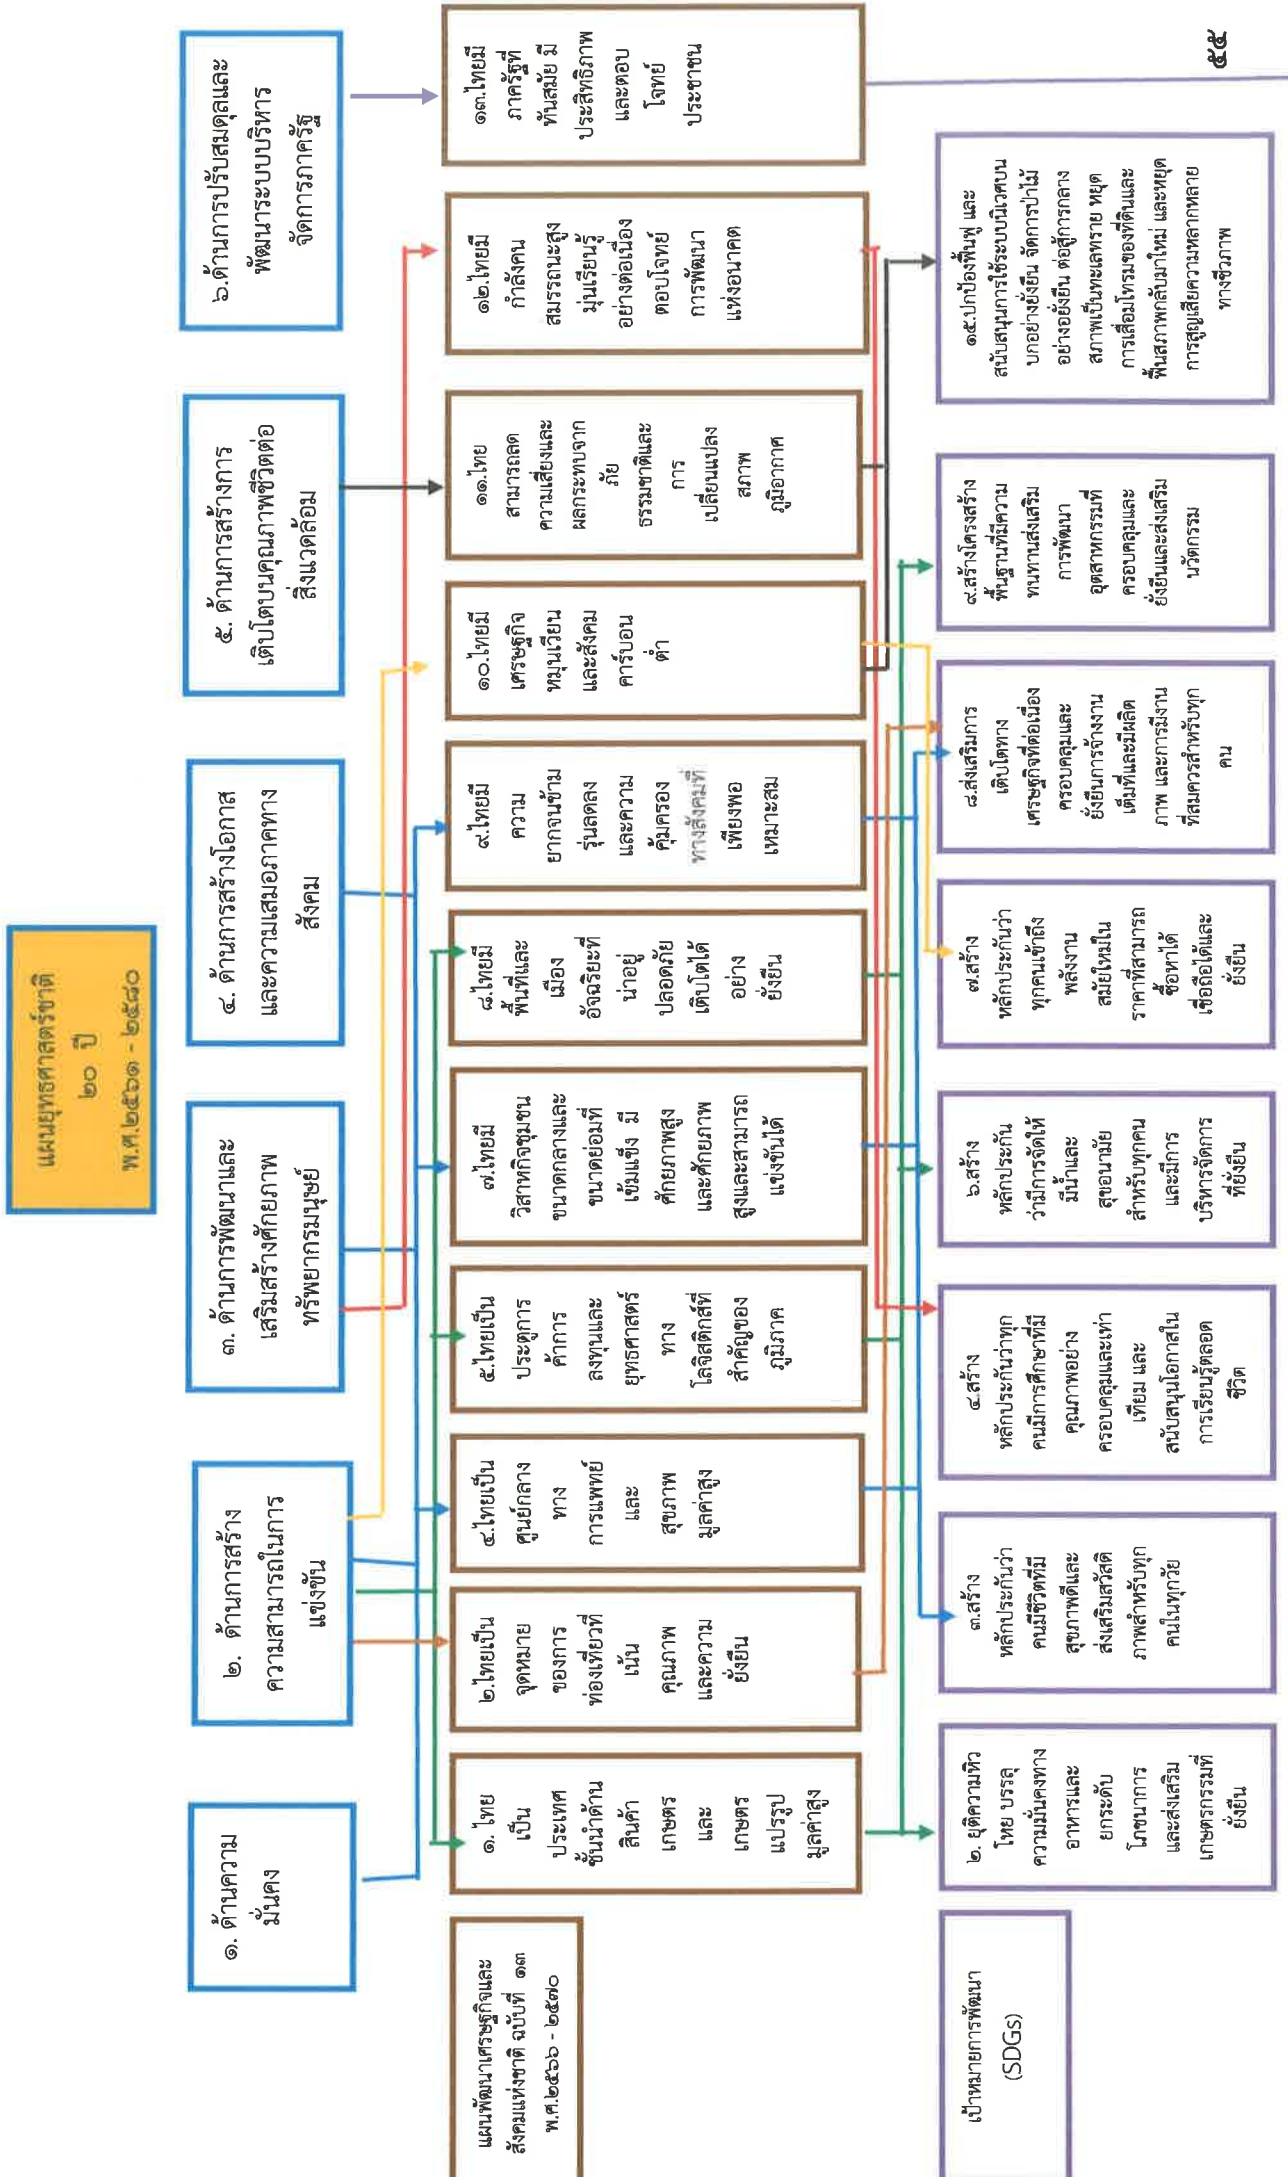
๕๕

แผนยุทธศาสตร์ชาติ
๒๐ ปี
พ.ศ.๒๕๖๑ - ๒๕๘๐

๑. ด้านความมั่นคง

๒. ด้านการสร้างความสามารถในการแข่งขัน

๓. ด้านการพัฒนาและเสริมสร้างศักยภาพทรัพยากรมนุษย์

๔. ด้านการสร้างโอกาสและความเสมอภาคทางสังคม

๕. ด้านการสร้างการเติบโตบนคุณภาพชีวิตที่เป็นมิตรต่อสิ่งแวดล้อม

๖.ด้านการปรับสมดุลและพัฒนาระบบบริหารจัดการภาครัฐ

แผนพัฒนาเศรษฐกิจและสังคมแห่งชาติ ฉบับที่ ๑๓ พ.ศ.๒๕๖๖ - ๒๕๗๐

๑. ไทยเป็นประเทศชั้นนำด้านสินค้าเกษตร และเกษตรแปรรูปมูลค่าสูง

๒.ไทยเป็นจุดหมายของการท่องเที่ยวที่เน้นคุณภาพและความยั่งยืน

๓.ไทยเป็นศูนย์กลางทางการแพทย์และสุขภาพมูลค่าสูง

๔.ไทยเป็นประตูการค้าการลงทุนและยุทธศาสตร์ทางโลจิสติกส์ที่สำคัญของภูมิภาค

๕.ไทยมีวิสาหกิจชุมชนขนาดกลางและขนาดย่อมที่เข้มแข็ง มีศักยภาพสูงและสามารถแข่งขันได้

๖.ไทยมีพื้นที่และเมืองอัจฉริยะที่น่าอยู่ ปลอดภัย เติบโตได้อย่างยั่งยืน

๗.ไทยมีความยากจนข้ามรุ่นลดลงและความคุ้มครองทางสังคมที่เพียงพอเหมาะสม

๘.ไทยมีเศรษฐกิจหมุนเวียนและสังคมคาร์บอนต่ำ

๙.ไทยสามารถลดความเสี่ยงและผลกระทบจากภัยธรรมชาติและการเปลี่ยนแปลงสภาพภูมิอากาศ

๑๒.ไทยมีกำลังคนสมรรถนะสูงมุ่งเรียนรู้อย่างต่อเนื่องตอบโจทย์การพัฒนาแห่งอนาคต

๑๓.ไทยมีภาครัฐที่ทันสมัย มีประสิทธิภาพและตอบโจทย์ประชาชน

เป้าหมายการพัฒนา (SDGs)

๒. ยุติความหิวโหย บรรลุความมั่นคงทางอาหารและยกระดับโภชนาการ และส่งเสริมเกษตรกรรมที่ยั่งยืน

๓.สร้างหลักประกันว่าทุกคนมีชีวิตที่มีสุขภาพดีและส่งเสริมสวัสดิภาพสำหรับทุกคนในทุกวัย

๔.สร้างหลักประกันว่าทุกคนมีการศึกษาที่มีคุณภาพอย่างครอบคลุมและเท่าเทียม และสนับสนุนโอกาสในการเรียนรู้ตลอดชีวิต

๖.สร้างหลักประกันว่ามีการจัดให้มีน้ำและสุขอนามัยสำหรับทุกคนและมีการบริหารจัดการที่ยั่งยืน

๗.สร้างหลักประกันว่าทุกคนเข้าถึงพลังงานสมัยใหม่ในราคาที่สามารถซื้อหาได้ เชื่อถือได้และยั่งยืน

๘.ส่งเสริมการเติบโตทางเศรษฐกิจที่ต่อเนื่อง ครอบคลุมและยั่งยืนการจ้างงานเต็มที่และมีผลิตภาพ และการมีงานที่สมควรสำหรับทุกคน

๙.สร้างโครงสร้างพื้นฐานที่มีความทนทานส่งเสริมการพัฒนาอุตสาหกรรมที่ครอบคลุมและยั่งยืนและส่งเสริมนวัตกรรม

๑๕.ปกป้องฟื้นฟู และสนับสนุนการใช้ระบบนิเวศบนบกอย่างยั่งยืน จัดการป่าไม้อย่างยั่งยืน ต่อสู้การกลายสภาพเป็นทะเลทราย หยุดการเสื่อมโทรมของที่ดินและฟื้นสภาพกลับมาใหม่ และหยุดการสูญเสียความหลากหลายทางชีวภาพ